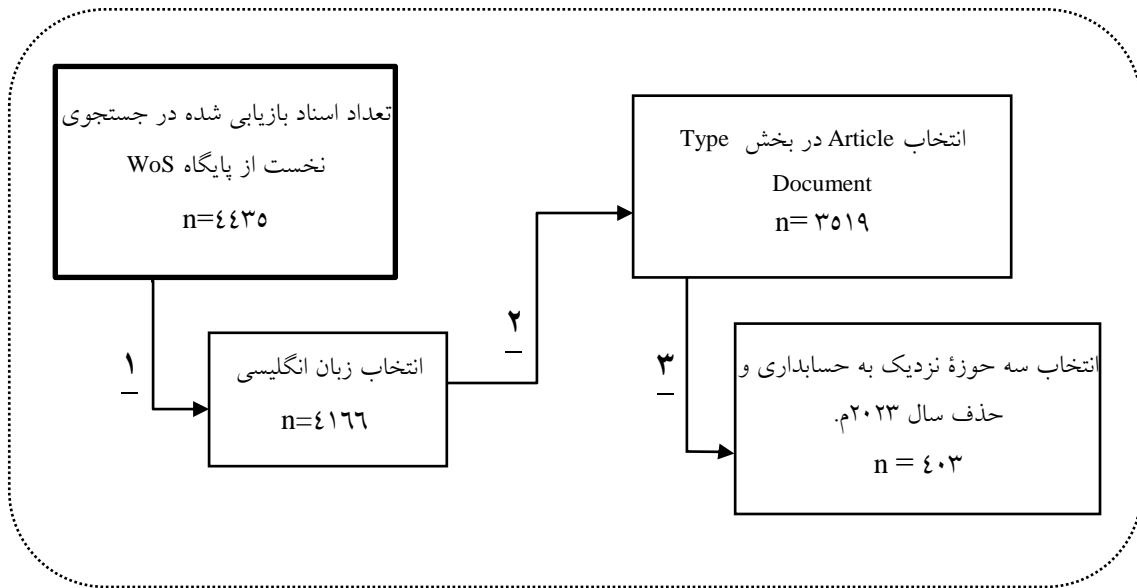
تعداد اسناد بازیابی شده در جستجوی نخست از پایگاه WoS
n=٤٤٣٥

١

انتخاب زبان انگلیسی
n=٤١٦٦

٢

انتخاب Article در بخش Type Document
n= ٣٥١٩

٣

انتخاب سه حوزهٔ نزدیک به حسابداری و حذف سال ٢٠٢٣م.
n = ٤٠٣